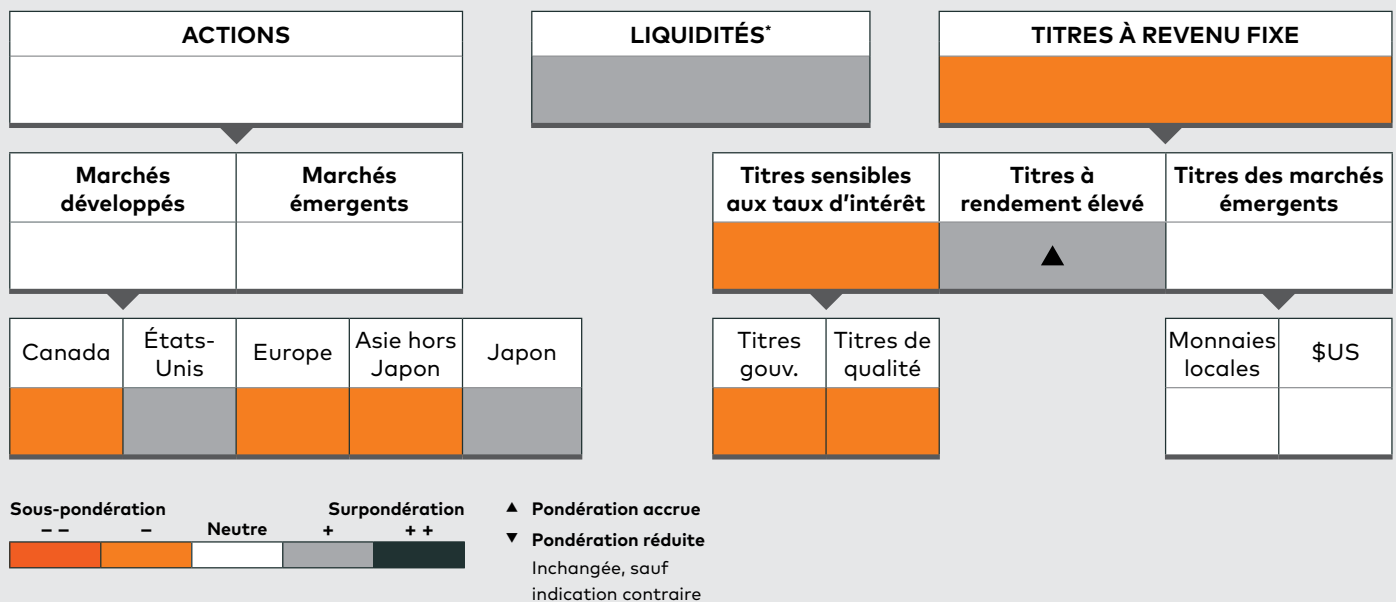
ACTIONS

LIQUIDITÉS*

TITRES À REVENU FIXE

Marchés développés

Marchés émergents

Titres sensibles aux taux d'intérêt

Titres à rendement élevé

▲

Titres des marchés émergents

Canada

États-Unis

Europe

Asie hors Japon

Japon

Titres gouv.

Titres de qualité

Monnaies locales

$US

Sous-pondération

– –

–

Neutre

Surpondération

+

+ +

▲ Pondération accrue

▼ Pondération réduite

Inchangée, sauf indication contraire